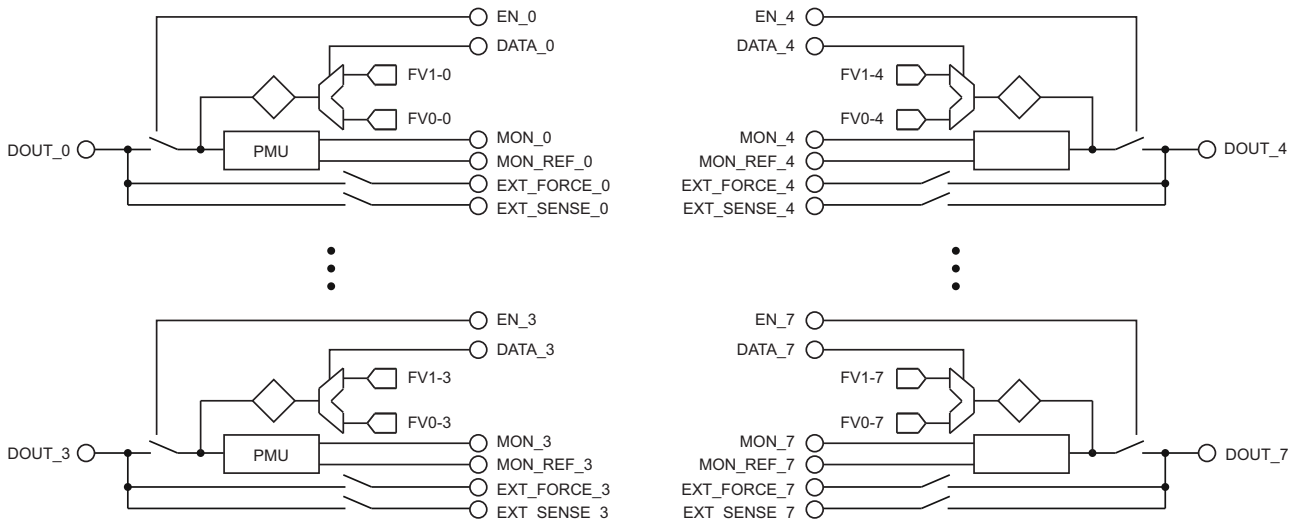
EN_0
DATA_0
FV1-0
FV0-0
DOUT_0
PMU
MON_0
MON_REF_0
EXT_FORCE_0
EXT_SENSE_0

EN_4
DATA_4
FV1-4
FV0-4
MON_4
MON_REF_4
EXT_FORCE_4
EXT_SENSE_4
DOUT_4

EN_3
DATA_3
FV1-3
FV0-3
DOUT_3
PMU
MON_3
MON_REF_3
EXT_FORCE_3
EXT_SENSE_3

EN_7
DATA_7
FV1-7
FV0-7
MON_7
MON_REF_7
EXT_FORCE_7
EXT_SENSE_7
DOUT_7